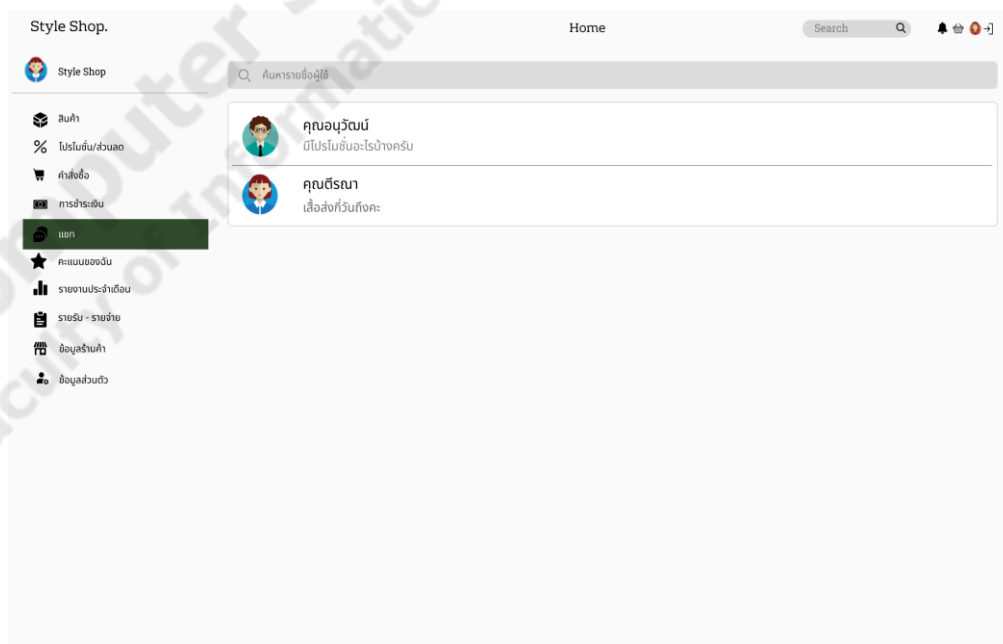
Style Shop.

Home

Search

Style Shop

ค้นหารายชื่อผู้ใช้

สินค้า
โปรโมชั่น/ส่วนลด
คำสั่งซื้อ
การชำระเงิน
แชท
คะแนนของฉัน
รายงานประจำเดือน
รายรับ - รายจ่าย
ข้อมูลร้านค้า
ข้อมูลส่วนตัว

คุณอนุวัฒน์
มีโปรโมชั่นอะไรบ้างครับ

คุณตีรณา
เสื้อส่งกี่วันถึงคะ